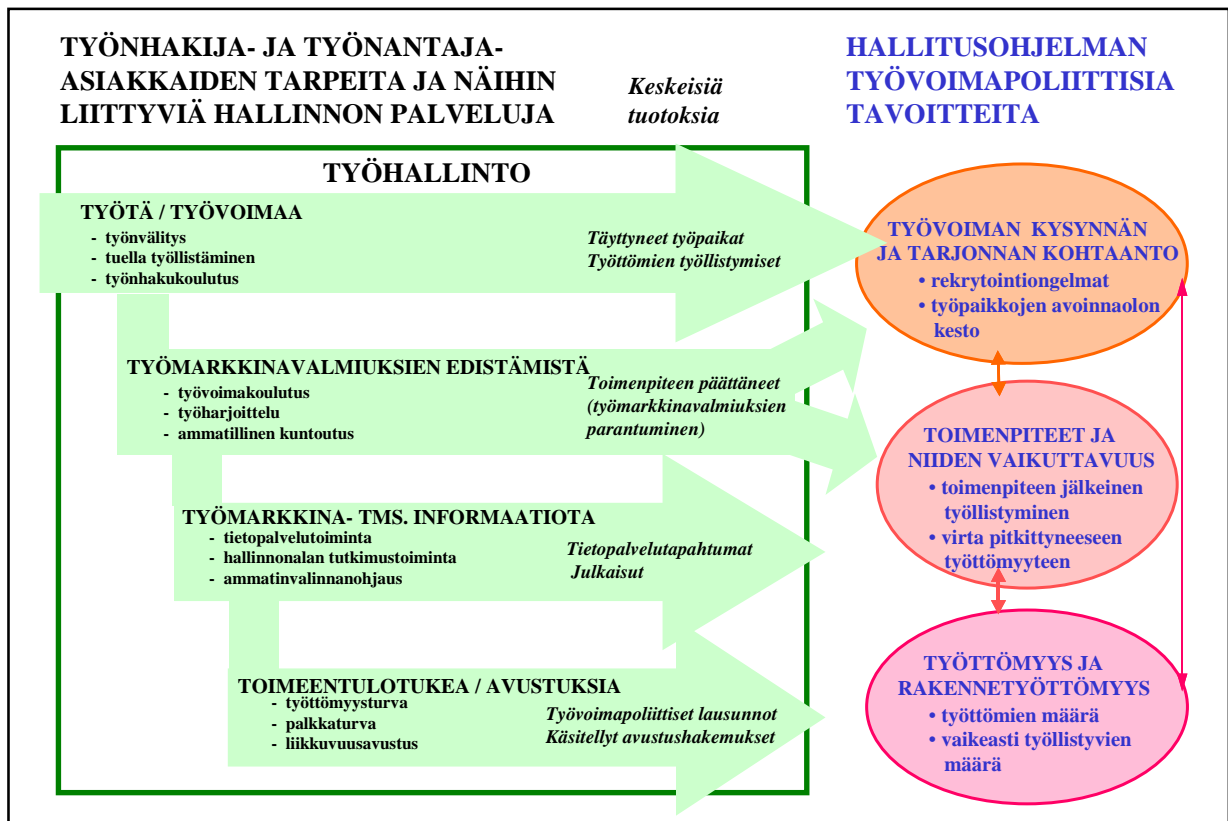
TYÖNHAKIJA- JA TYÖNANTAJA-ASIAKKAIDEN TARPEITA JA NÄIHIN LIITTYVIÄ HALLINNON PALVELUJA

Keskeisiä tuotoksia

HALLITUSOHJELMAN TYÖVOIMAPOLIITTISIA TAVOITTEITA

TYÖHALLINTO

TYÖTÄ / TYÖVOIMAA
- työnvälitys
- tuella työllistäminen
- työnhakukoulutus

Täyttyneet työpaikat
Työttömien työllistymiset

TYÖMARKKINAVALMIUKSIEN EDISTÄMISTÄ
- työvoimakoulutus
- työharjoittelu
- ammatillinen kuntoutus

Toimenpiteen päättäneet (työmarkkinavalmiuksien parantuminen)

TYÖMARKKINA- TMS. INFORMAATIOTA
- tietopalvelutoiminta
- hallinnonalan tutkimustoiminta
- ammatinvalinnanohjaus

Tietopalvelutapahtumat
Julkaisut

TOIMEENTULOTUKEA / AVUSTUKSIA
- työttömyysturva
- palkkaturva
- liikkuvuusavustus

Työvoimapoliittiset lausunnot
Käsitellyt avustushakemukset

TYÖVOIMAN KYSYNNÄN JA TARJONNAN KOHTAANTO
• rekrytointiongelmat
• työpaikkojen avoinnaolon kesto

TOIMENPITEET JA NIIDEN VAIKUTTAVUUS
• toimenpiteen jälkeinen työllistyminen
• virta pitkittyneeseen työttömyyteen

TYÖTTÖMYYS JA RAKENNETYÖTTÖMYYS
• työttömien määrä
• vaikeasti työllistyvien määrä